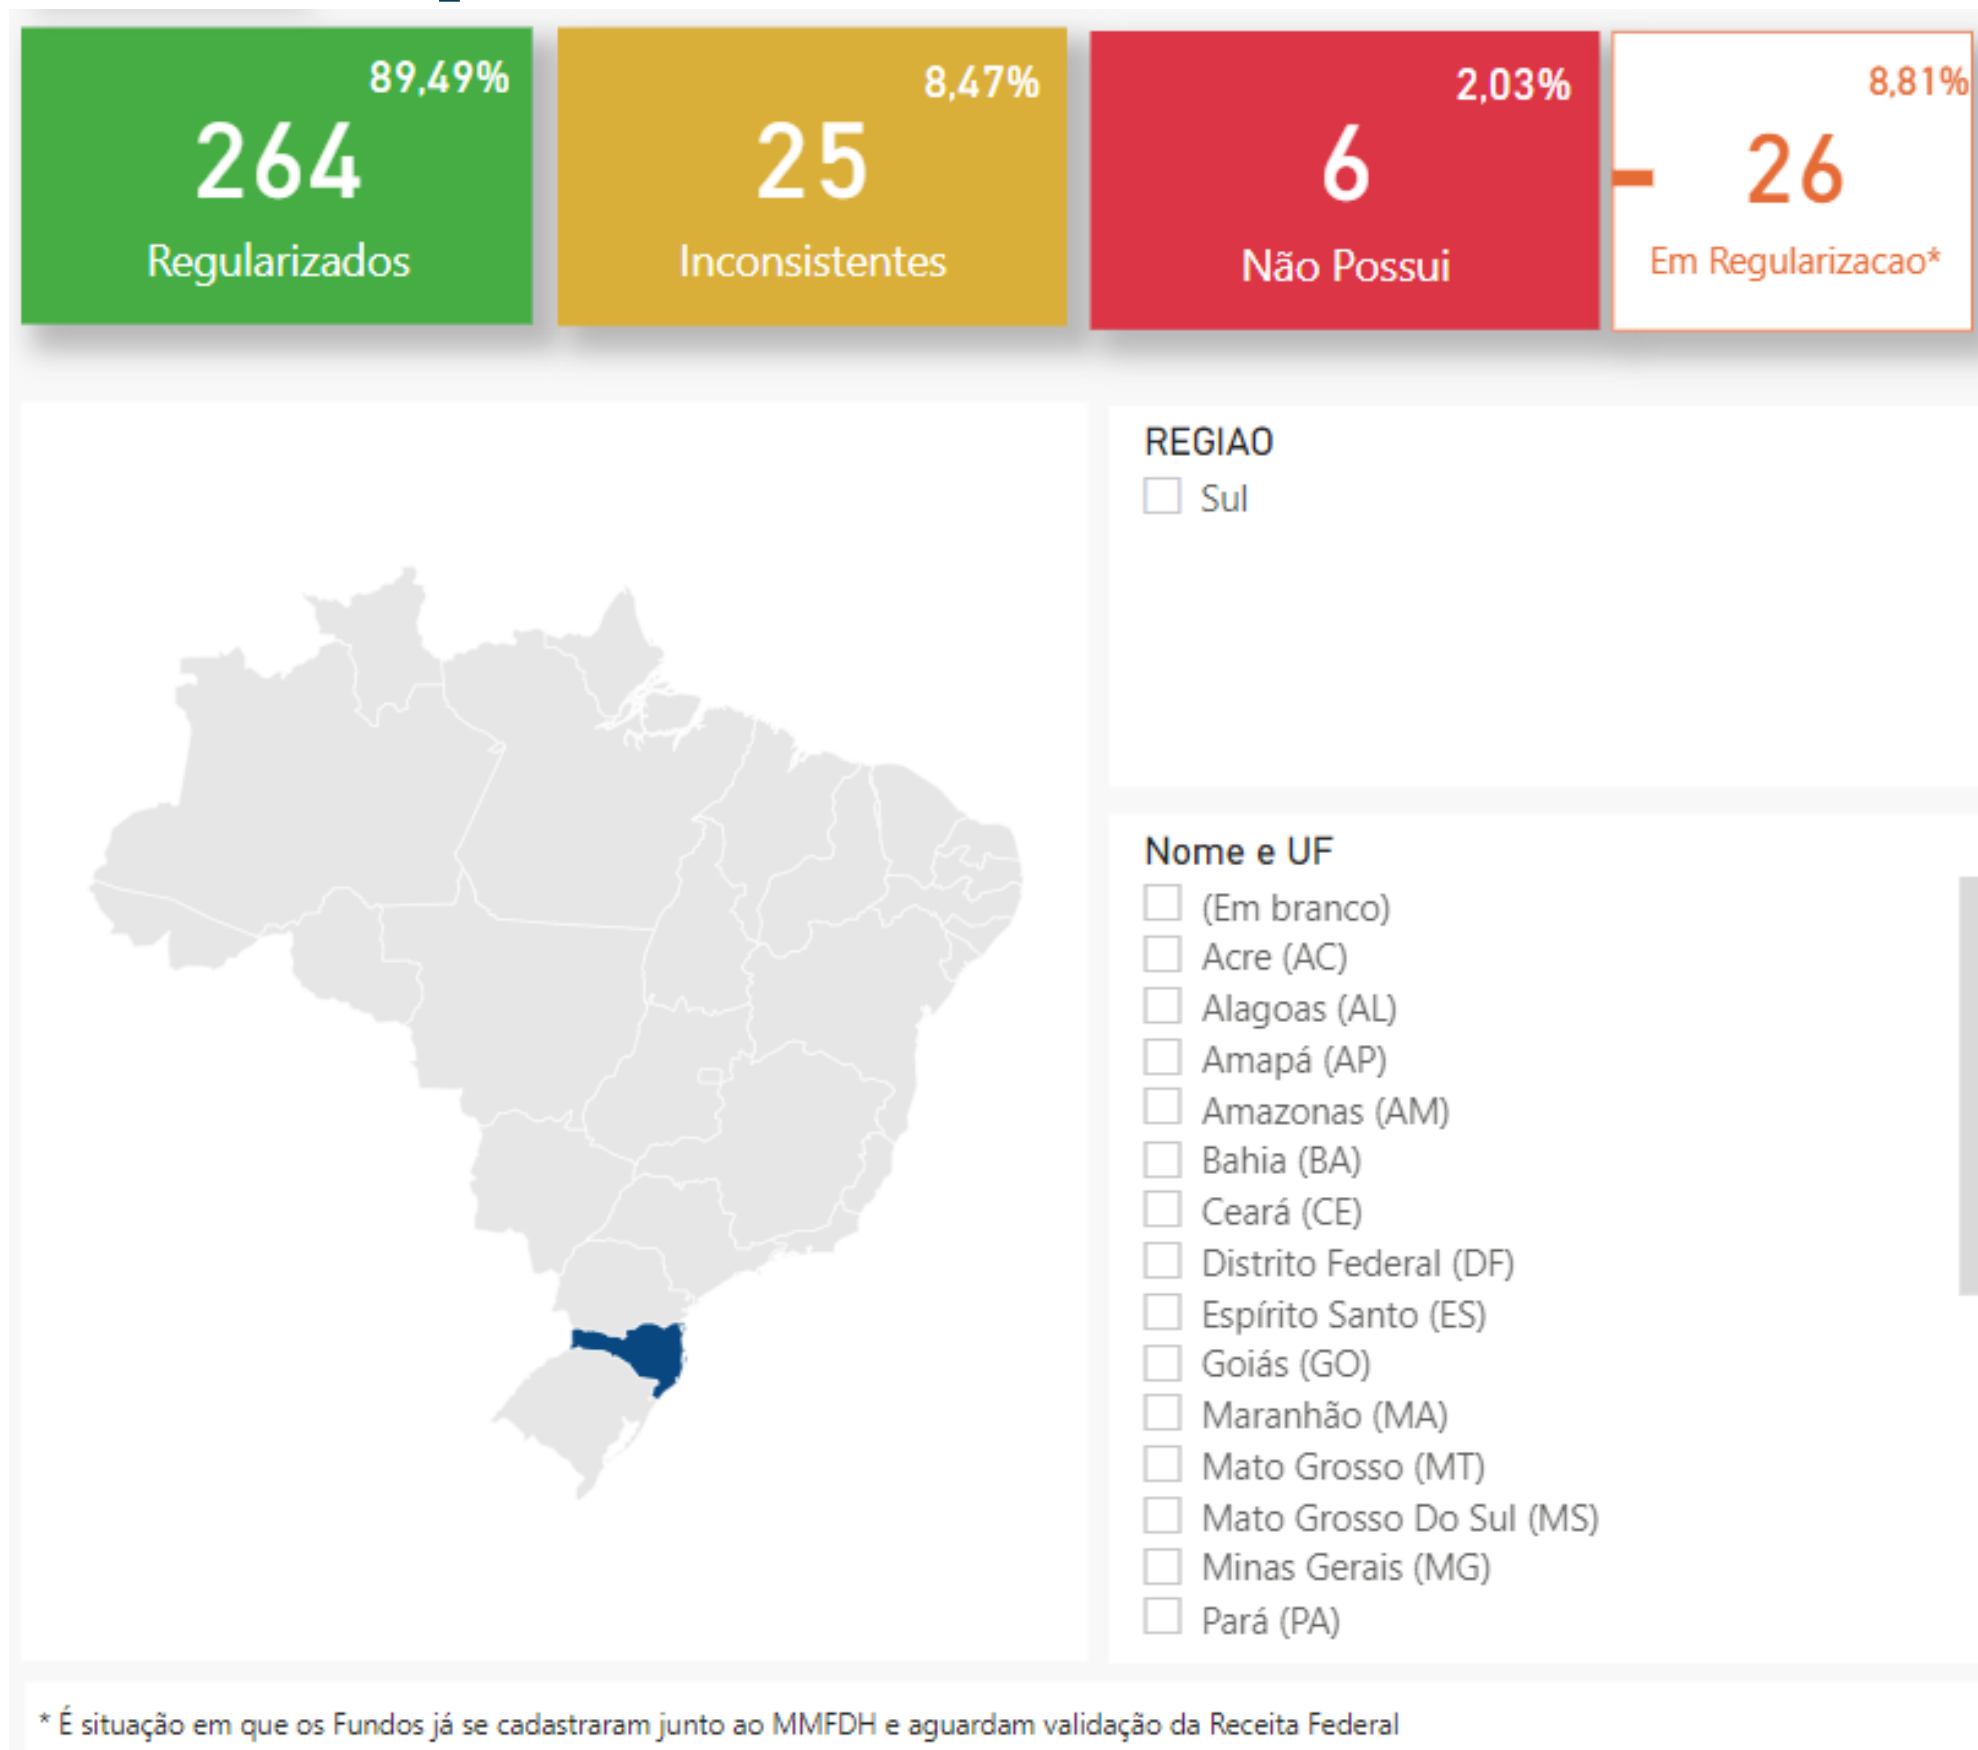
89,49%
264
Regularizados

8,47%
25
Inconsistentes

2,03%
6
Não Possui

8,81%
26
Em Regularizacao*

REGIAO
Sul

Nome e UF
(Em branco)
Acre (AC)
Alagoas (AL)
Amapá (AP)
Amazonas (AM)
Bahia (BA)
Ceará (CE)
Distrito Federal (DF)
Espírito Santo (ES)
Goiás (GO)
Maranhão (MA)
Mato Grosso (MT)
Mato Grosso Do Sul (MS)
Minas Gerais (MG)
Pará (PA)

* É situação em que os Fundos já se cadastraram junto ao MMFDH e aguardam validação da Receita Federal